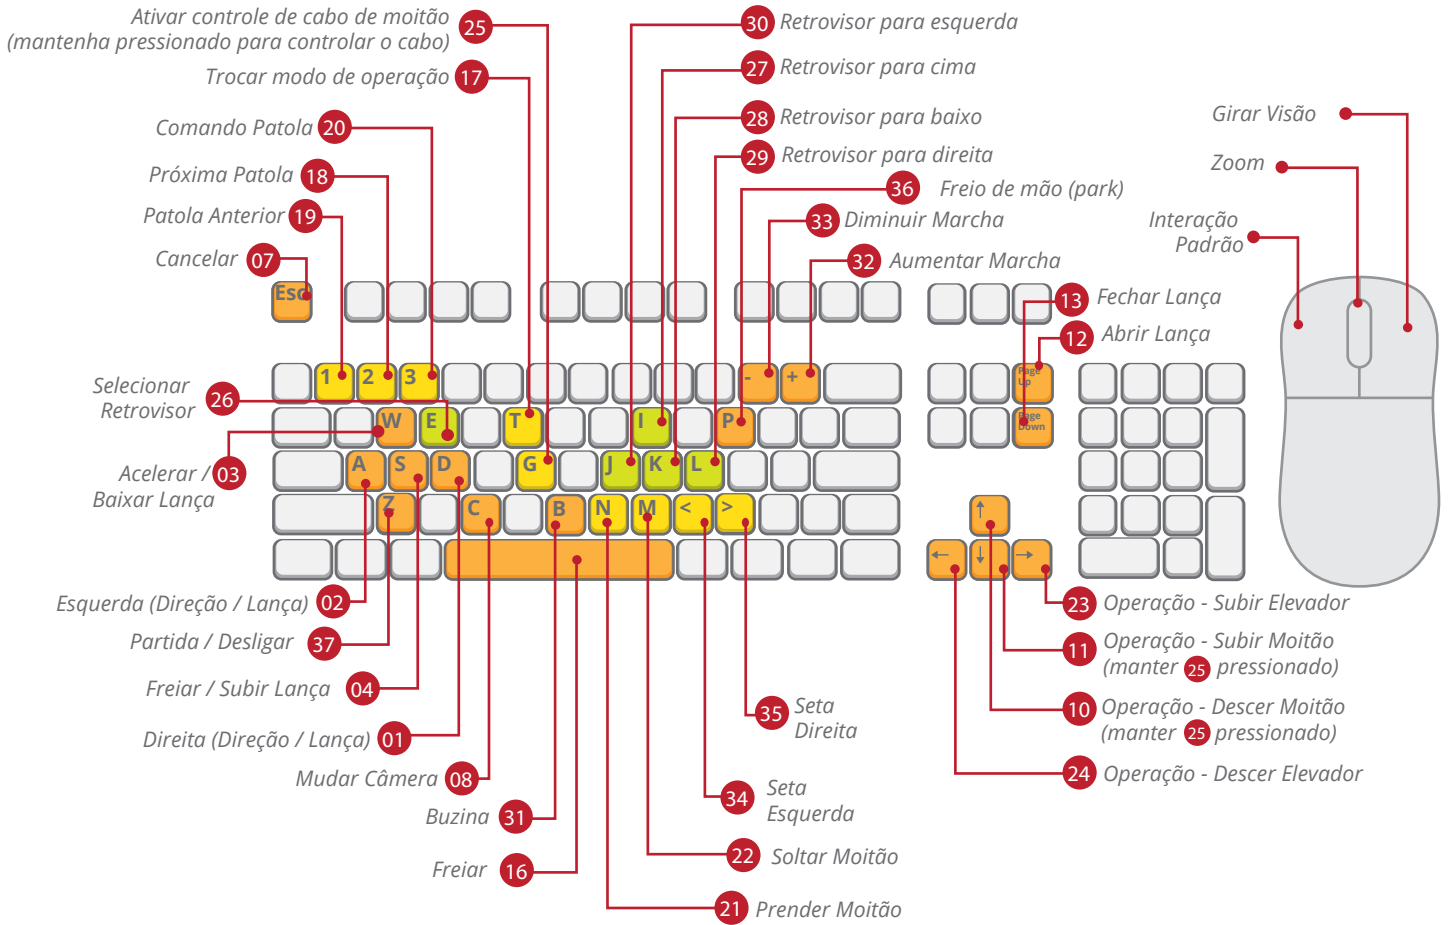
Ativar controle de cabo de moitão (mantenha pressionado para controlar o cabo) 25
Trocar modo de operação 17
Comando Patola 20
Próxima Patola 18
Patola Anterior 19
Cancelar 07
Selecionar Retrovisor 26
Acelerar / Baixar Lança 03

30 Retrovisor para esquerda
27 Retrovisor para cima
28 Retrovisor para baixo
29 Retrovisor para direita
36 Freio de mão (park)
33 Diminuir Marcha
32 Aumentar Marcha
13 Fechar Lança
12 Abrir Lança

Girar Visão
Zoom
Interação Padrão

Esc
1 2 3
- +
Page Up
Page Down
W E T I P
A S D G J K L
Z C B N M < >
↑
← ↓ →

Esquerda (Direção / Lança) 02
Partida / Desligar 37
Freiar / Subir Lança 04
Direita (Direção / Lança) 01
Mudar Câmera 08
Buzina 31
Freiar 16

35 Seta Direita
34 Seta Esquerda
22 Soltar Moitão
21 Prender Moitão

23 Operação - Subir Elevador
11 Operação - Subir Moitão (manter 25 pressionado)
10 Operação - Descer Moitão (manter 25 pressionado)
24 Operação - Descer Elevador